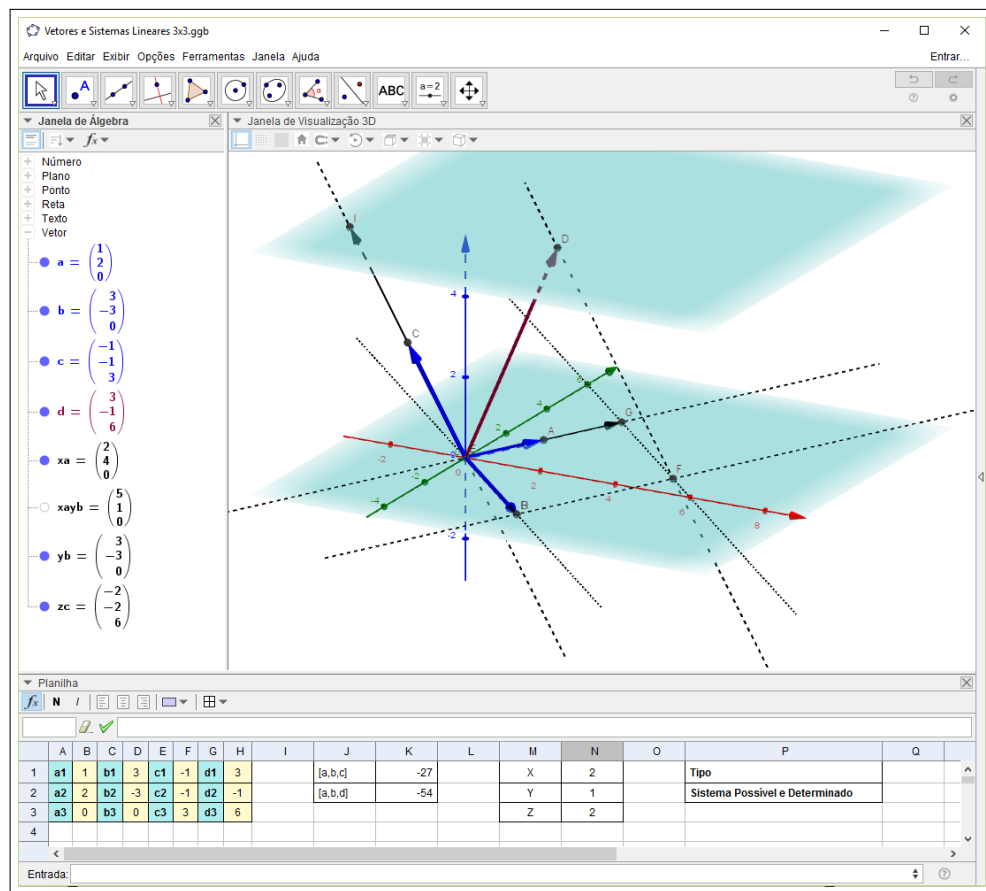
Vetores e Sistemas Lineares 3x3.ggb

Arquivo Editar Exibir Opções Ferramentas Janela Ajuda

Entrar...

ABC

a=2

Janela de Álgebra

Janela de Visualização 3D

Número
Plano
Ponto
Reta
Texto
Vetor

a = $\begin{pmatrix}1\\2\\0\end{pmatrix}$

b = $\begin{pmatrix}3\\-3\\0\end{pmatrix}$

c = $\begin{pmatrix}-1\\-1\\3\end{pmatrix}$

d = $\begin{pmatrix}3\\-1\\6\end{pmatrix}$

xa = $\begin{pmatrix}2\\4\\0\end{pmatrix}$

xayb = $\begin{pmatrix}5\\1\\0\end{pmatrix}$

yb = $\begin{pmatrix}3\\-3\\0\end{pmatrix}$

zc = $\begin{pmatrix}-2\\-2\\6\end{pmatrix}$

I D C 4 2 G A F B 0 -2 -4 2 4 6 8 -2 2 4 6

Planilha

N I

| | A | B | C | D | E | F | G | H | I | J | K | L | M | N | O | P | Q |
|---|---|---|---|---|---|---|---|---|---|---|---|---|---|---|---|---|---|
| 1 | a1 | 1 | b1 | 3 | c1 | -1 | d1 | 3 | | [a,b,c] | -27 | | X | 2 | | Tipo | |
| 2 | a2 | 2 | b2 | -3 | c2 | -1 | d2 | -1 | | [a,b,d] | -54 | | Y | 1 | | Sistema Possível e Determinado | |
| 3 | a3 | 0 | b3 | 0 | c3 | 3 | d3 | 6 | | | | | Z | 2 | | | |
| 4 | | | | | | | | | | | | | | | | | |

Entrada: